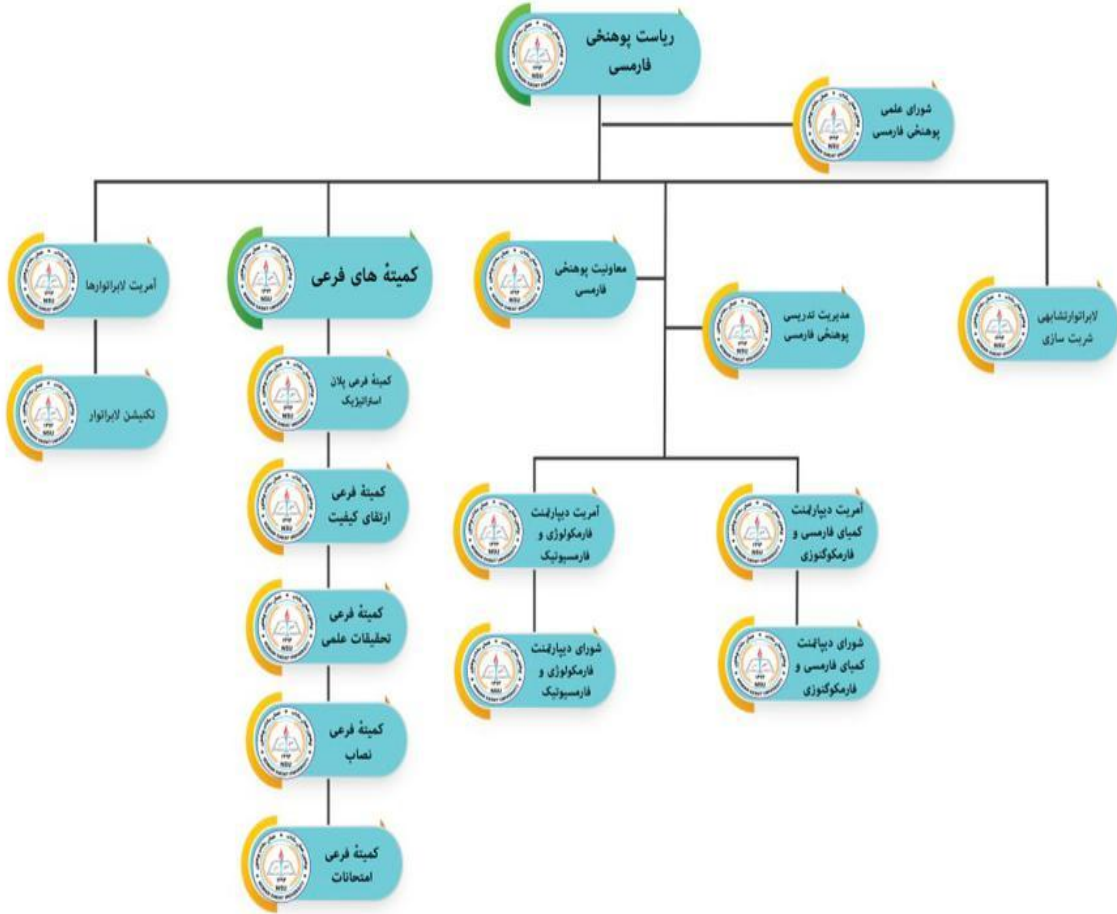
ریاست پوهنځی فارمسی

شورای علمی پوهنځی فارمسی

لابراتوارتشابهی شربت سازی

مدیریت تدریسی پوهنځی فارمسی

معاونیت پوهنځی فارمسی

کمیتهٔ های فرعی

آمریت لابراتوارها

تکنیشن لابراتوار

کمیتهٔ فرعی پلان استراتیژیک

کمیتهٔ فرعی ارتقای کیفیت

کمیتهٔ فرعی تحقیقات علمی

کمیتهٔ فرعی نصاب

کمیتهٔ فرعی امتحانات

آمریت دیپارتمنت کمیای فارمسی و فارمکوگنوزی

شورای دیپارتمنت کمیای فارمسی و فارمکوگنوزی

آمریت دیپارتمنت فارمکولوژی و فارمسیوتیک

شورای دیپارتمنت فارمکولوژی و فارمسیوتیک